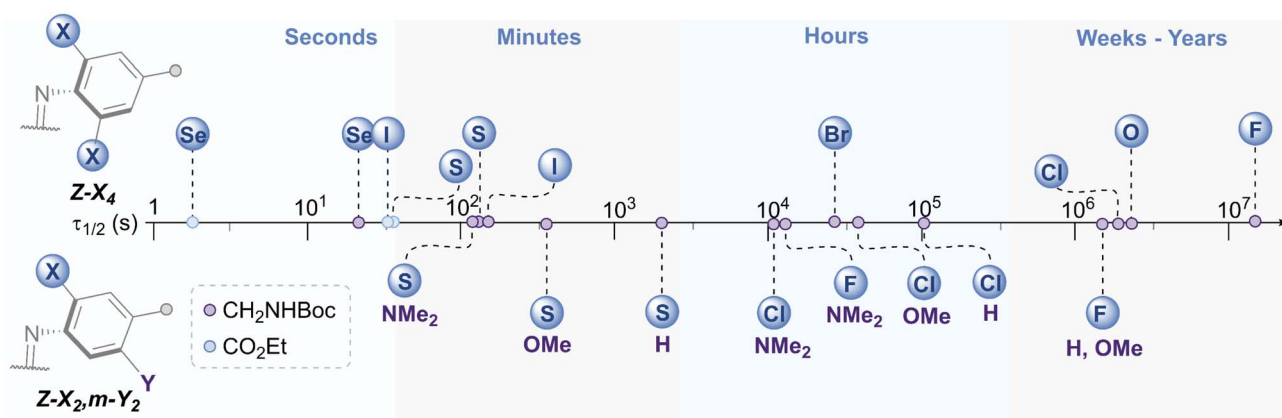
Seconds
Minutes
Hours
Weeks - Years

X
N
X
Z-X$_4$

Se
Se
I
S
S
I
Br
Cl
O
F

$\tau_{1/2}$ (s)
1
$10^1$
$10^2$
$10^3$
$10^4$
$10^5$
$10^6$
$10^7$

X
N
Y
Z-X$_2$,m-Y$_2$

CH$_2$NHBoc
CO$_2$Et

S
NMe$_2$
S
OMe
S
H
Cl
NMe$_2$
F
NMe$_2$
Cl
OMe
Cl
H
F
H, OMe